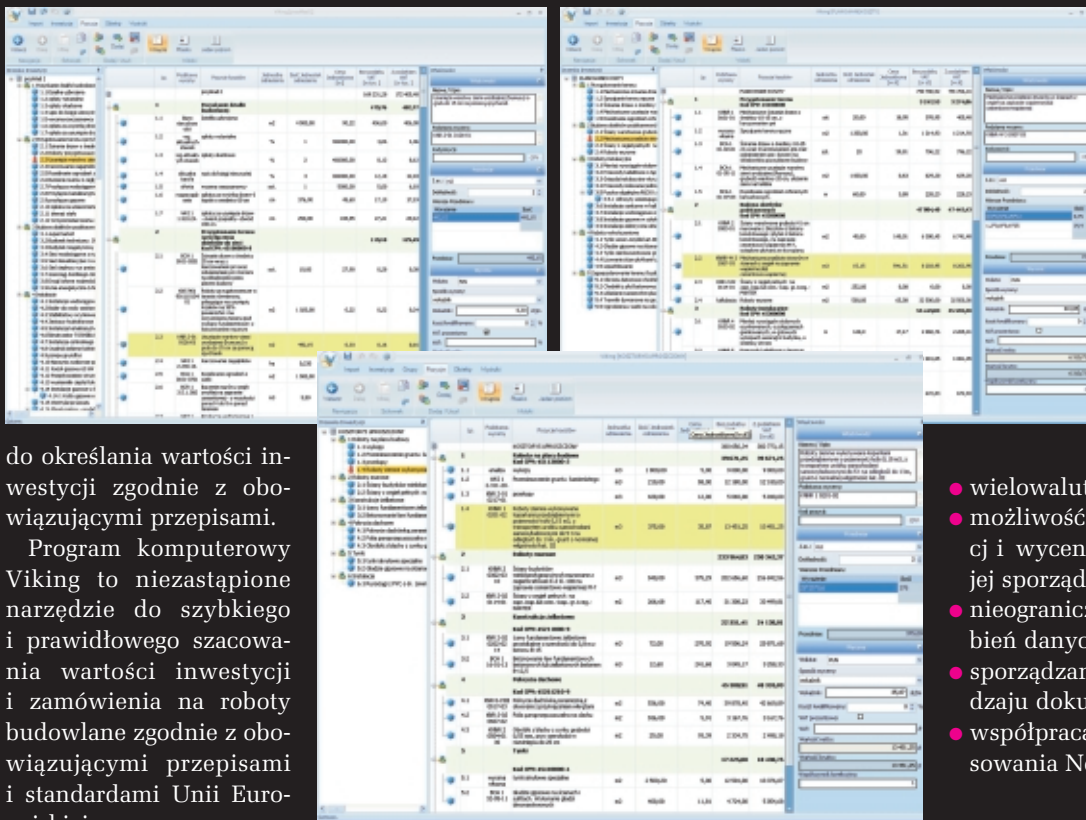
do określania wartości inwestycji zgodnie z obowiązującymi przepisami.

Program komputerowy Viking to niezastąpione narzędzie do szybkiego i prawidłowego szacowania wartości inwestycji i zamówienia na roboty budowlane zgodnie z obowiązującymi przepisami i standardami Unii Euro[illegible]

wielowalut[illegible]
możliwość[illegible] cj i wycen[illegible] jej sporząd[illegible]
nieograni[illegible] bień danyc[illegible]
sporządzan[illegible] dzaju doku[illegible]
współpraca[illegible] sowania N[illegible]